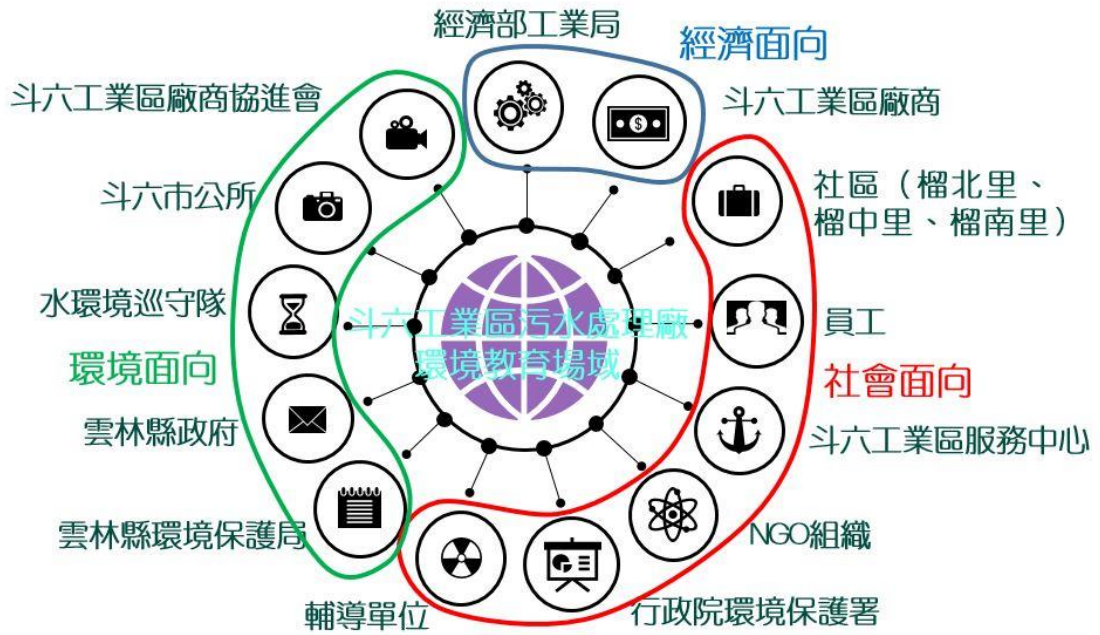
經濟部工業局

經濟面向

斗六工業區廠商

斗六工業區廠商協進會

斗六市公所

社區（榴北里、榴中里、榴南里）

水環境巡守隊

斗六工業區污水處理廠
環境教育場域

員工

環境面向

社會面向

雲林縣政府

斗六工業區服務中心

雲林縣環境保護局

NGO組織

輔導單位

行政院環境保護署